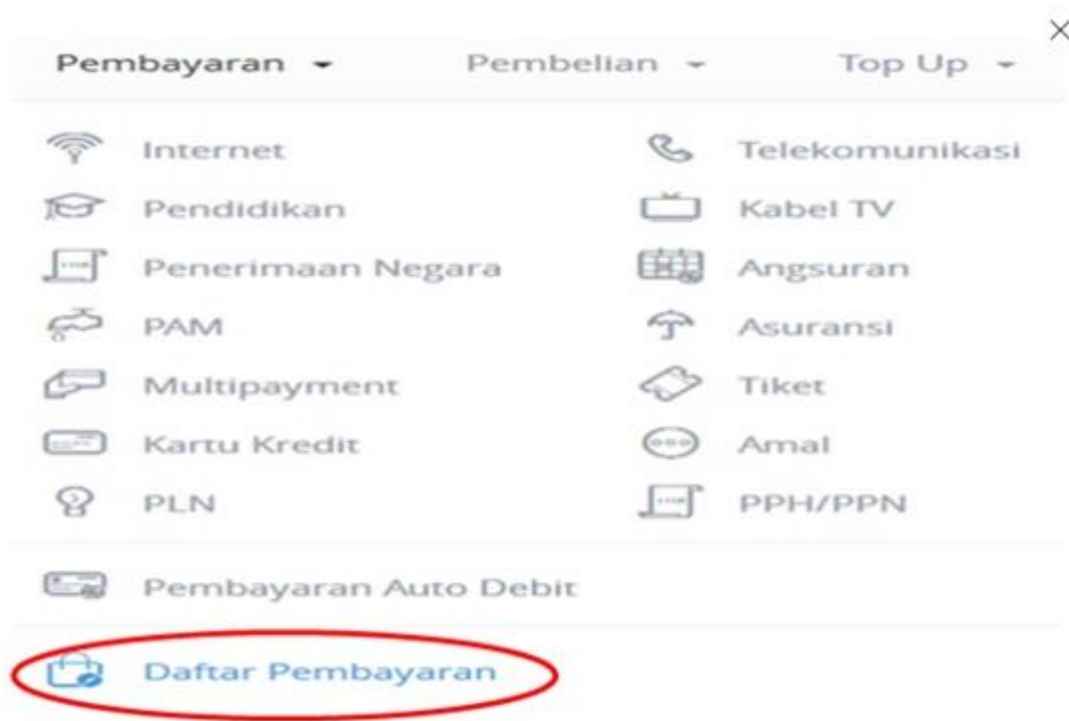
×

Pembayaran Pembelian Top Up

Internet
Pendidikan
Penerimaan Negara
PAM
Multipayment
Kartu Kredit
PLN

Telekomunikasi
Kabel TV
Angsuran
Asuransi
Tiket
Amal
PPH/PPN

Pembayaran Auto Debit

Daftar Pembayaran